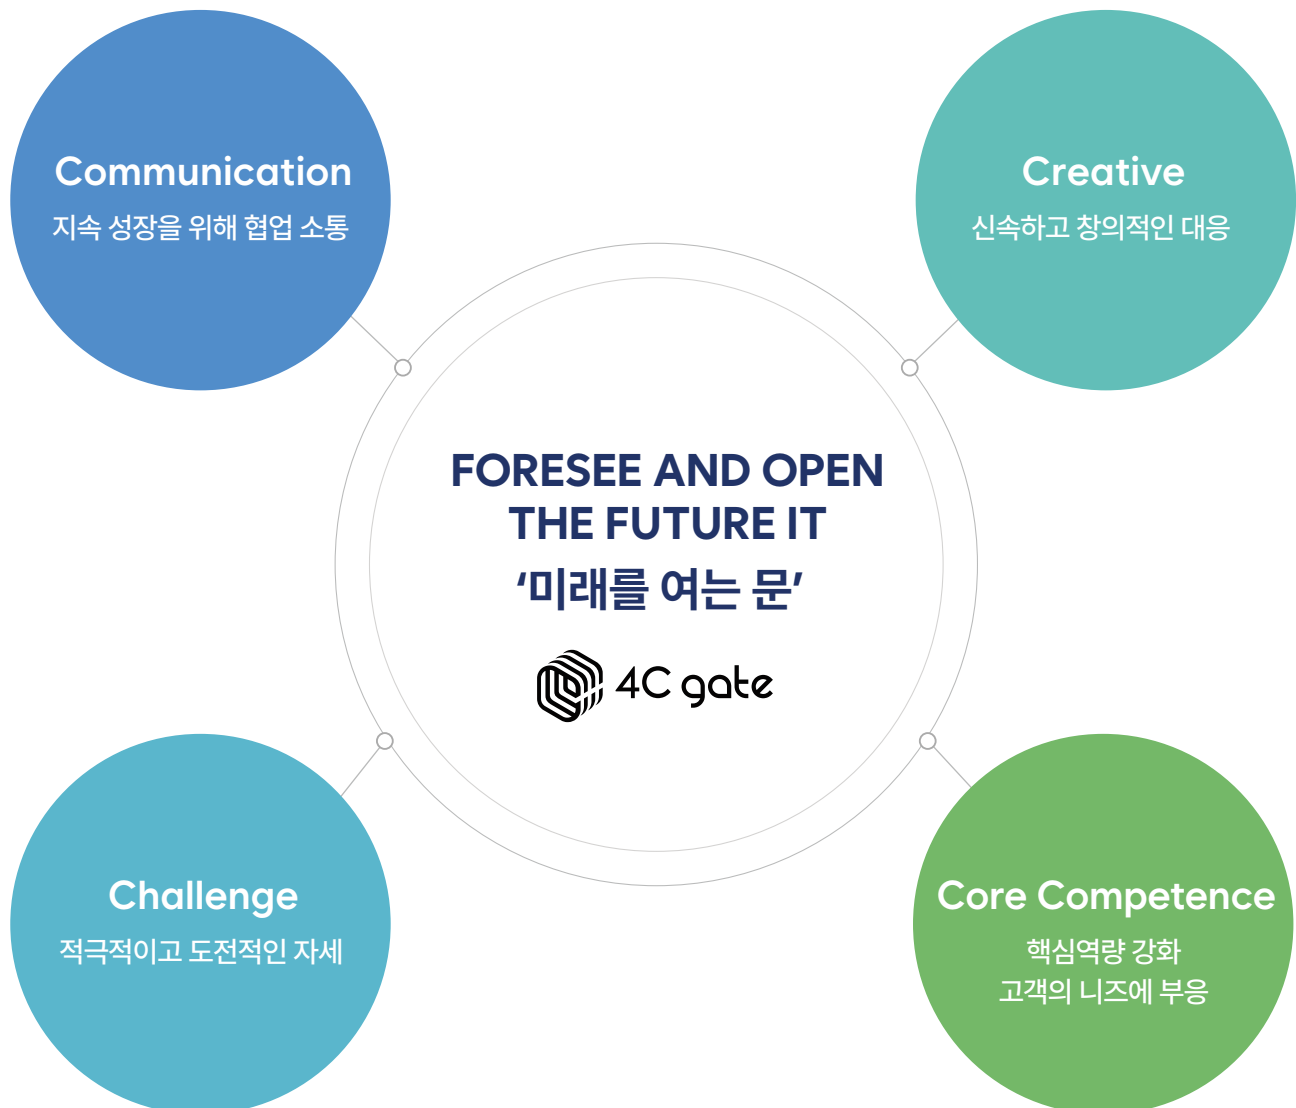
Communication
지속 성장을 위해 협업 소통

Creative
신속하고 창의적인 대응

FORESEE AND OPEN
THE FUTURE IT
‘미래를 여는 문’

4C gate

Challenge
적극적이고 도전적인 자세

Core Competence
핵심역량 강화
고객의 니즈에 부응